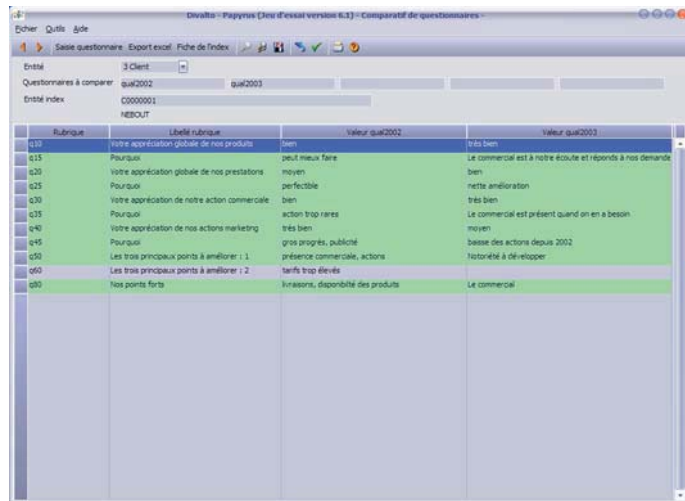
Divalto - Papyrus (Jeu d'essai version 6.1) - Comparatif de questionnaires -

Fichier Outils Aide

Saisie questionnaire Export excel Fiche de l'index

Entité 3 Client

Questionnaires à comparer qual2002 qual2003

Entité index C0000001

NEBOUT

| Rubrique | Libellé rubrique | Valeur qual2002 | Valeur qual2003 |
|---|---|---|---|
| q10 | Votre appréciation globale de nos produits | bien | très bien |
| q15 | Pourquoi | peut mieux faire | Le commercial est à notre écoute et réponds à nos demande |
| q20 | Votre appréciation globale de nos prestations | moyen | bien |
| q25 | Pourquoi | perfectible | nette amélioration |
| q30 | Votre appréciation de notre action commerciale | bien | très bien |
| q35 | Pourquoi | action trop rares | Le commercial est présent quand on en a besoin |
| q40 | Votre appréciation de nos actions marketing | très bien | moyen |
| q45 | Pourquoi | gros progrès, publicité | baisse des actions depuis 2002 |
| q50 | Les trois principaux points à améliorer : 1 | présence commerciale, actions | Notoriété à développer |
| q60 | Les trois principaux points à améliorer : 2 | tarifs trop élevés | |
| q80 | Nos points forts | livraisons, disponibilité des produits | Le commercial |